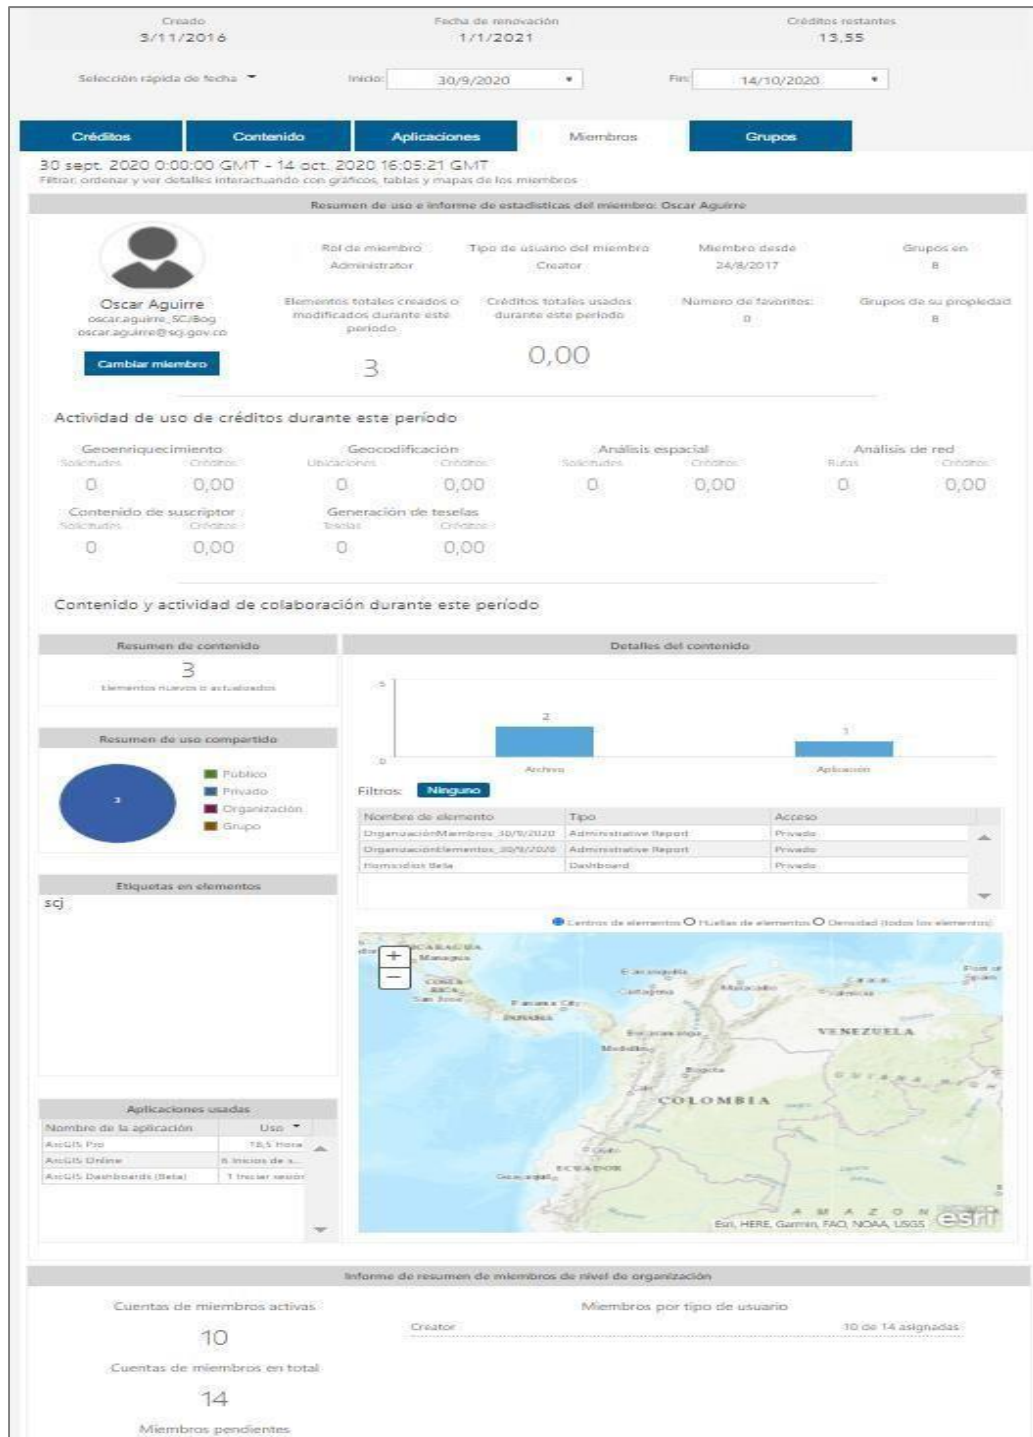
Creado
3/11/2016

Fecha de renovación
1/1/2021

Créditos restantes
13,55

Selección rápida de fecha

Inicio: 30/9/2020

Fin: 14/10/2020

Créditos | Contenido | Aplicaciones | Miembros | Grupos

30 sept. 2020 0:00:00 GMT - 14 oct. 2020 16:05:21 GMT
Filtrar, ordenar y ver detalles interactuando con gráficos, tablas y mapas de los miembros

Resumen de uso e informe de estadísticas del miembro: Oscar Aguirre

Oscar Aguirre
oscar.aguirre_SC/Bog
oscar.aguirre@scj.gov.co

Cambiar miembro

Rol de miembro
Administrator

Tipo de usuario del miembro
Creator

Miembro desde
24/8/2017

Grupos en
8

Elementos totales creados o modificados durante este período
3

Créditos totales usados durante este período
0,00

Número de favoritos:
0

Grupos de su propiedad
8

Actividad de uso de créditos durante este período

Geoenriquecimiento
Solicitudes 0
Créditos 0,00

Geocodificación
Ubicaciones 0
Créditos 0,00

Análisis espacial
Solicitudes 0
Créditos 0,00

Análisis de red
Rutas 0
Créditos 0,00

Contenido de suscriptor
Solicitudes 0
Créditos 0,00

Generación de teselas
Teselas 0
Créditos 0,00

Contenido y actividad de colaboración durante este período

Resumen de contenido
3
Elementos nuevos o actualizados

Detalles del contenido
5
2
1
0
Archivo
Aplicación

Resumen de uso compartido
3
Público
Privado
Organización
Grupo

Filtros: Ninguno

| Nombre de elemento | Tipo | Acceso |
|---|---|---|
| OrganizaciónMiembros_30/9/2020 | Administrative Report | Privado |
| OrganizaciónElementos_30/9/2020 | Administrative Report | Privado |
| Homicidios Beta | Dashboard | Privado |

Etiquetas en elementos
scj

Centros de elementos Huellas de elementos Densidad (todos los elementos)

+
−
NICARAGUA
Managua
COSTA RICA
San José
Panama City
PANAMÁ
Barranquilla
Cartagena
Maracaibo
Caracas
Port of Spain
Bucaramanga
VENEZUELA
Medellín
Bogotá
GUYANA
COLOMBIA
Quito
ECUADOR
Guayaquil
AMAZON
Esri, HERE, Garmin, FAO, NOAA, USGS
esri

Aplicaciones usadas

| Nombre de la aplicación | Uso |
|---|---|
| ArcGIS Pro | 18,5 Hora |
| ArcGIS Online | 6 inicios de s... |
| ArcGIS Dashboards (Beta) | 1 Iniciar sesión |

Informe de resumen de miembros de nivel de organización

Cuentas de miembros activas
10
Cuentas de miembros en total
14
Miembros pendientes

Miembros por tipo de usuario
Creator
10 de 14 asignadas